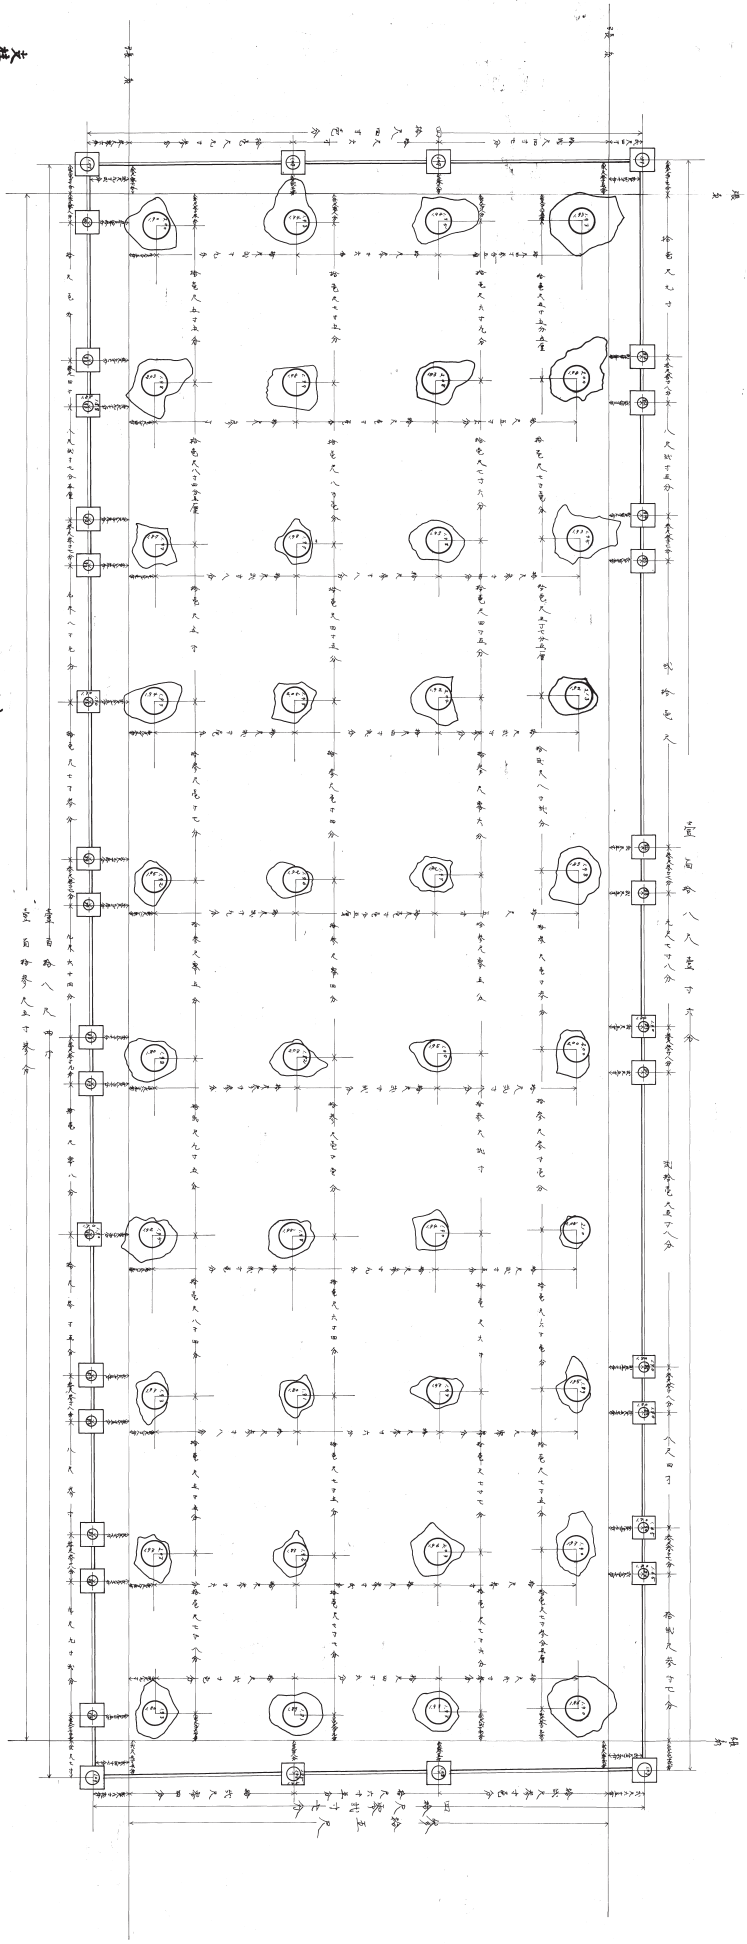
壹百拾八尺壹寸六分

壹百拾参尺五寸参分

拾壹尺九寸

八尺弐寸五分

弐拾壹尺

九尺七寸八分

弐拾壹尺五寸八分

八尺四寸

拾弐尺参寸七分

拾壹尺七分

八尺弐寸七分

九尺八寸七分

拾壹尺七寸参分

九尺六寸四分

拾壹尺率八分

拾尺参寸五分

八尺参寸

拾尺九寸弐分

拾壹尺五寸五分

拾壹尺八寸四分

拾壹尺五分

拾参尺壹寸七分

拾弐尺九寸五分

拾壹尺八寸四分

拾壹尺五寸五分

拾壹尺七寸七分

拾壹尺五寸九分

拾壹尺八寸壹分

拾壹尺四寸五分

拾参尺壹寸四分

拾参尺参寸四分

拾壹尺六寸四分

拾壹尺七寸五分

拾壹尺五寸九分

拾壹尺七寸六分

拾壹尺五寸七分五厘

拾参尺参寸六分

拾参尺弐寸

拾壹尺六寸

拾壹尺七寸七分

拾壹尺七寸五分

拾壹尺五寸五分

拾壹尺五寸七分五厘

拾壹尺八寸六分

拾参尺参寸五分

拾参尺参寸七分

拾壹尺六寸壹分

拾壹尺七寸七分

拾壹尺七寸参分五厘

拾壹尺七寸五分

拾弐尺参寸七分

四拾四尺九寸五分

四拾五尺弐寸七分